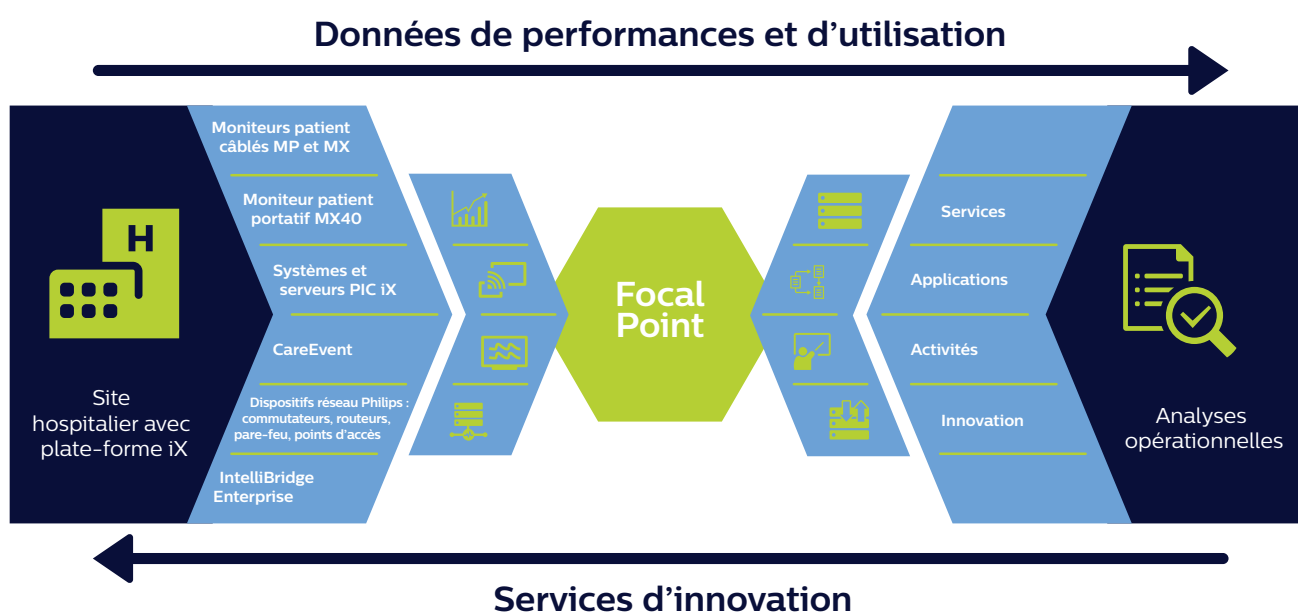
Données de performances et d’utilisation

H

Site hospitalier avec plate-forme iX

Moniteurs patient câblés MP et MX

Moniteur patient portatif MX40

Systèmes et serveurs PIC iX

CareEvent

Dispositifs réseau Philips : commutateurs, routeurs, pare-feu, points d’accès

IntelliBridge Enterprise

Focal Point

Services

Applications

Activités

Innovation

Analyses opérationnelles

Services d’innovation